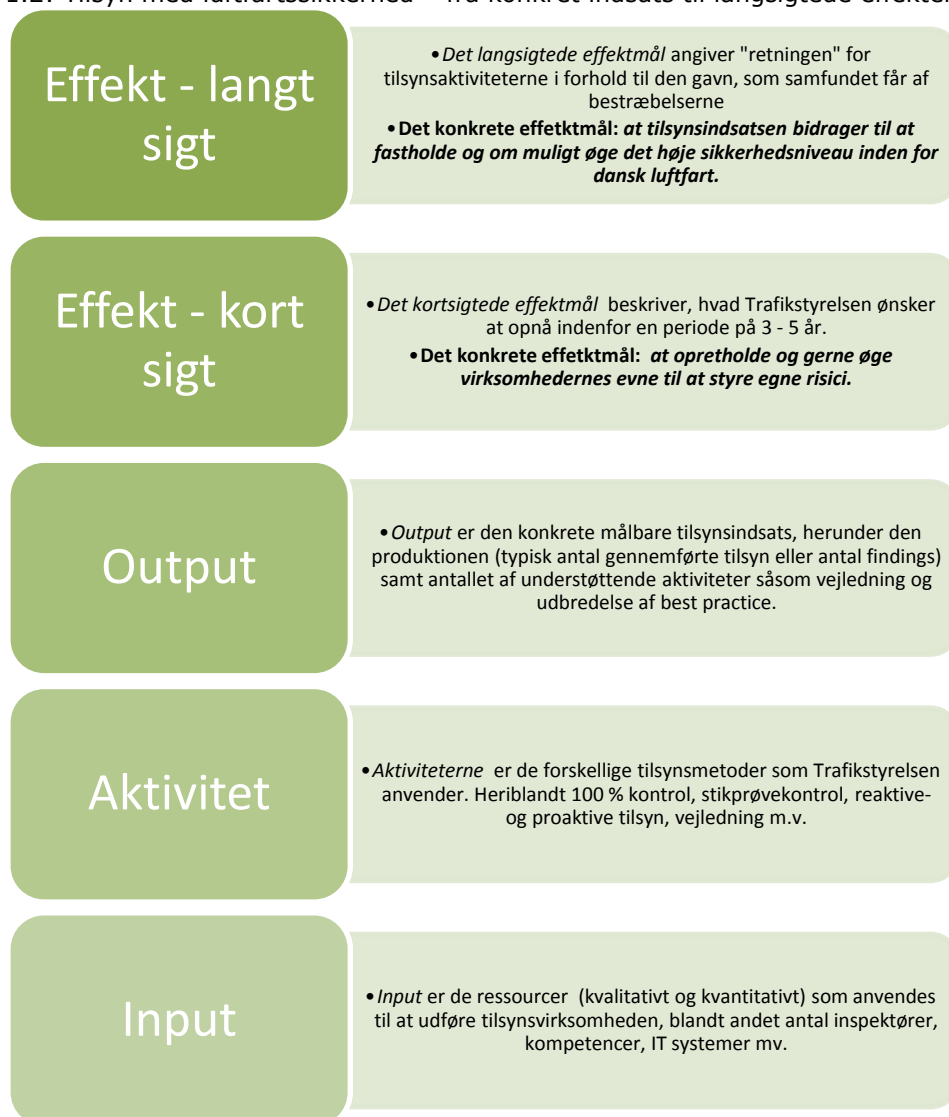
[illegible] Tilsyn med luftfartssikkerhed – fra konkret indsats til langsigtede effekter

Effekt - langt sigt

•*Det langsigtede effektmål* angiver "retningen" for tilsynsaktiviteterne i forhold til den gavn, som samfundet får af bestræbelserne

•**Det konkrete efektktmål:** ***at tilsynsindsatsen bidrager til at fastholde og om muligt øge det høje sikkerhedsniveau inden for dansk luftfart.***

Effekt - kort sigt

•*Det kortsigtede effektmål* beskriver, hvad Trafikstyrelsen ønsker at opnå indenfor en periode på 3 - 5 år.

•**Det konkrete effetktmål:** ***at opretholde og gerne øge virksomhedernes evne til at styre egne risici.***

Output

•*Output* er den konkrete målbare tilsynsindsats, herunder den produktionen (typisk antal gennemførte tilsyn eller antal findings) samt antallet af understøttende aktiviteter såsom vejledning og udbredelse af best practice.

Aktivitet

•*Aktiviteterne* er de forskellige tilsynsmetoder som Trafikstyrelsen anvender. Heriblandt 100 % kontrol, stikprøvekontrol, reaktive- og proaktive tilsyn, vejledning m.v.

Input

•*Input* er de ressourcer (kvalitativt og kvantitativt) som anvendes til at udføre tilsynsvirksomheden, blandt andet antal inspektører, kompetencer, IT systemer mv.